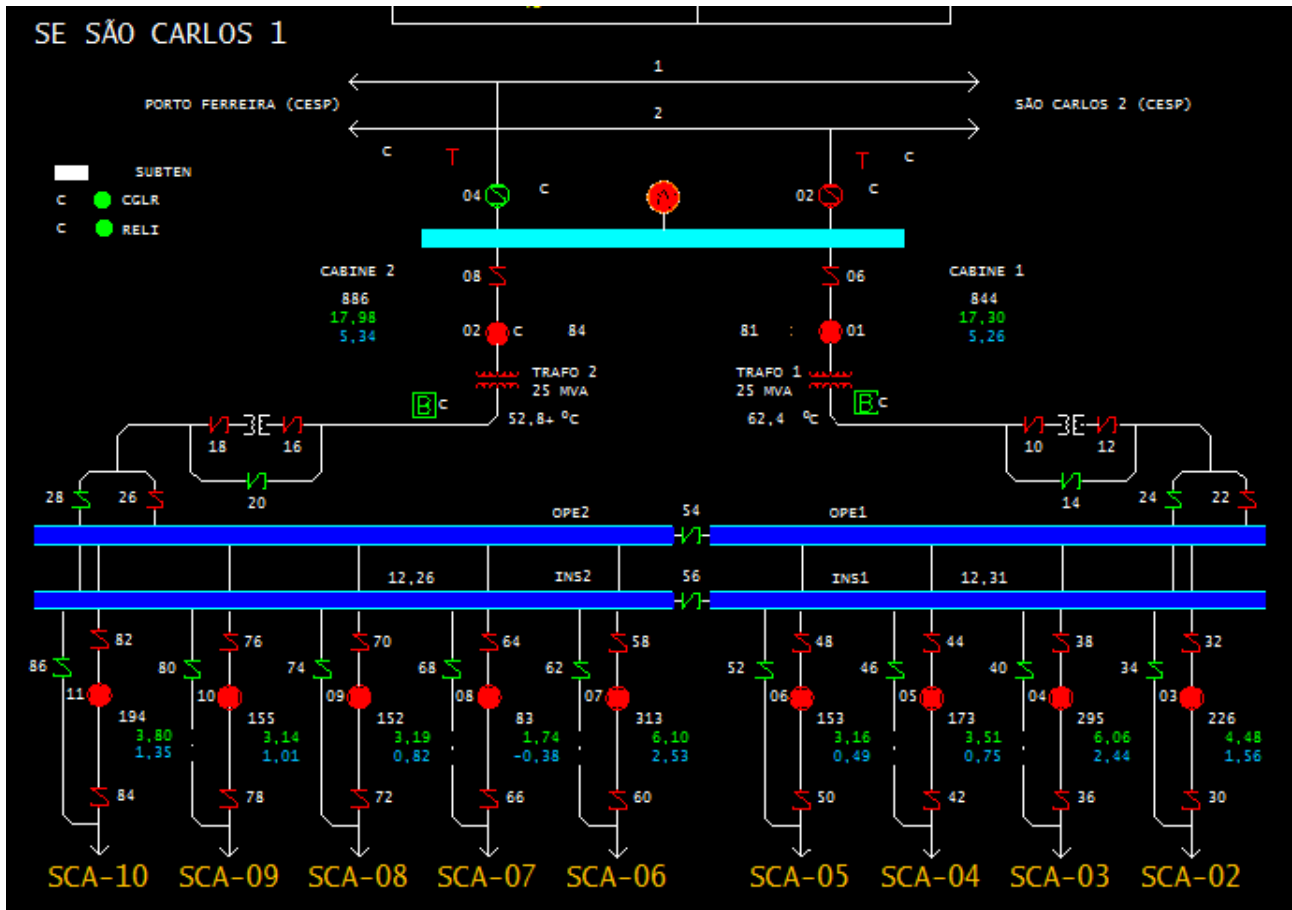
SE SÃO CARLOS 1

1

PORTO FERREIRA (CESP)

SÃO CARLOS 2 (CESP)

2

C T T C

SUBTEN

C CGLR

C RELI

04 C 02 C

CABINE 2

886
17,98
5,34

08

02 C 84

TRAFO 2
25 MVA

B C

52,8+ ºC

06

CABINE 1

844
17,30
5,26

81 : 01

TRAFO 1
25 MVA

B C

62,4 ºC

18 16

20

10 12

14

28 26

24 22

OPE2

54

OPE1

12,26

INS2

56

INS1

12,31

86 82
11
194
3,80
1,35
84

80 76
10
155
3,14
1,01
78

74 70
09
152
3,19
0,82
72

68 64
08
83
1,74
-0,38
66

62 58
07
313
6,10
2,53
60

52 48
06
153
3,16
0,49
50

46 44
05
173
3,51
0,75
42

40 38
04
295
6,06
2,44
36

34 32
03
226
4,48
1,56
30

SCA-10 SCA-09 SCA-08 SCA-07 SCA-06 SCA-05 SCA-04 SCA-03 SCA-02